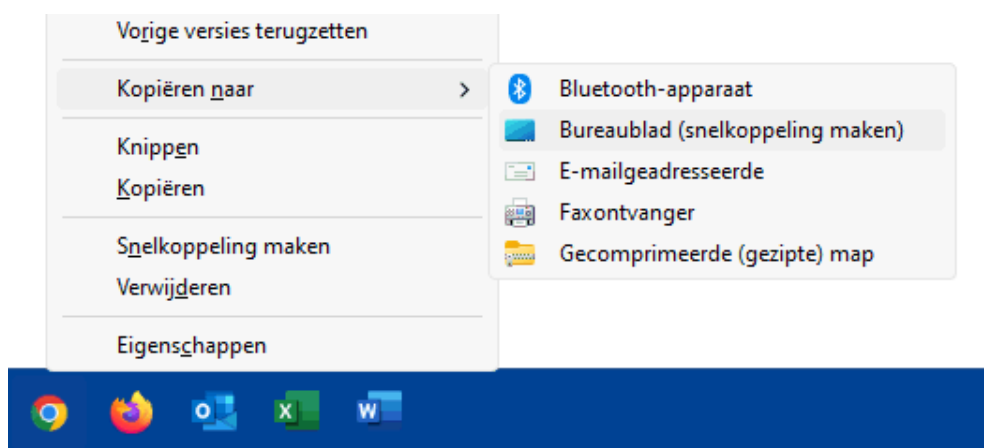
Vorige versies terugzetten

Kopiëren naar >

Knippen
Kopiëren

Snelkoppeling maken
Verwijderen

Eigenschappen

Bluetooth-apparaat
Bureaublad (snelkoppeling maken)
E-mailgeadresseerde
Faxontvanger
Gecomprimeerde (gezipte) map